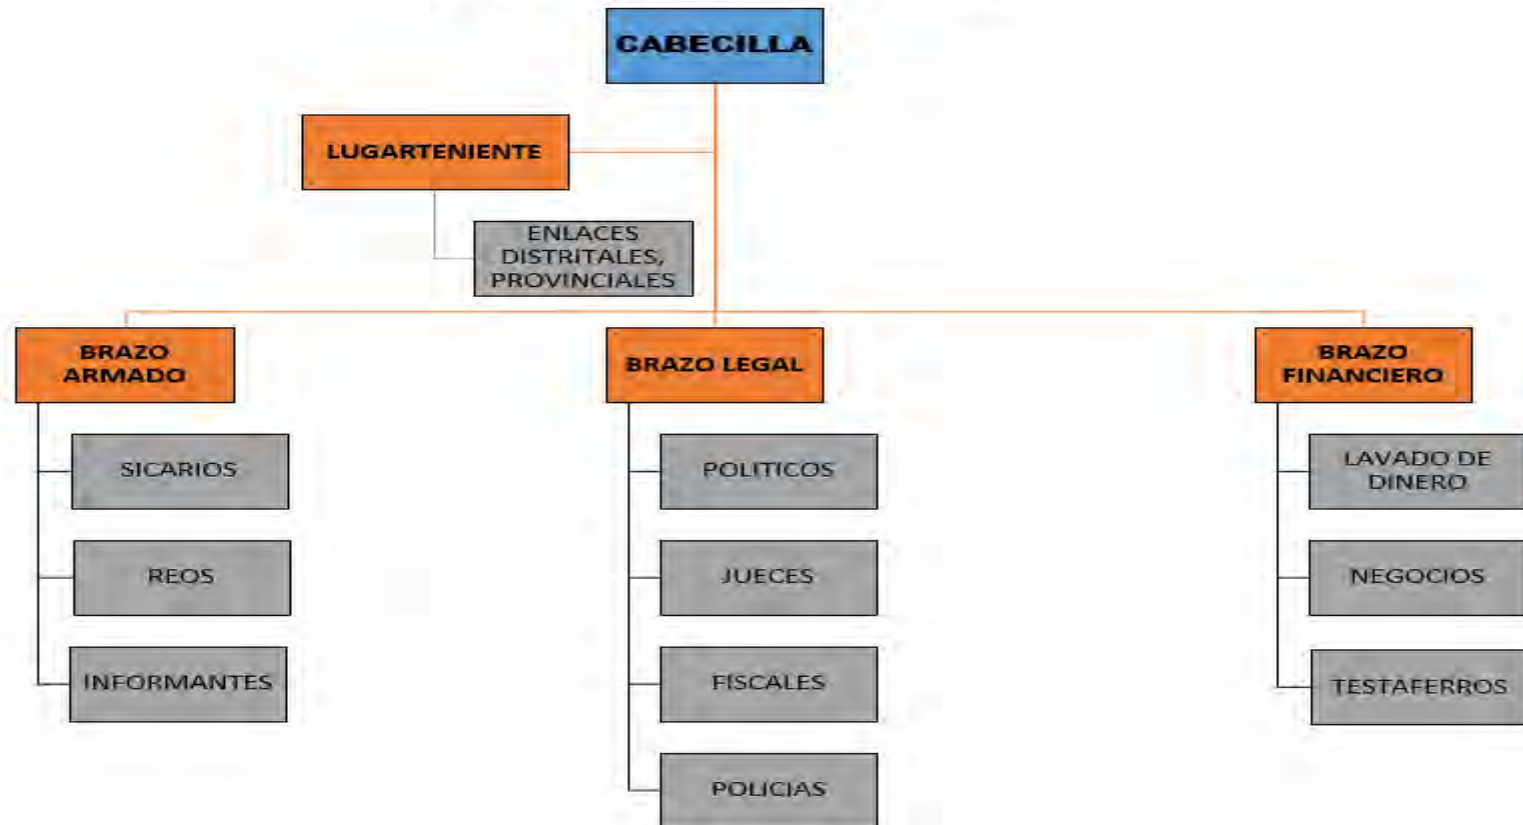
CABECILLA

LUGARTENIENTE

ENLACES DISTRITALES, PROVINCIALES

BRAZO ARMADO

SICARIOS

REOS

INFORMANTES

BRAZO LEGAL

POLITICOS

JUECES

FISCALES

POLICIAS

BRAZO FINANCIERO

LAVADO DE DINERO

NEGOCIOS

TESTAFERROS